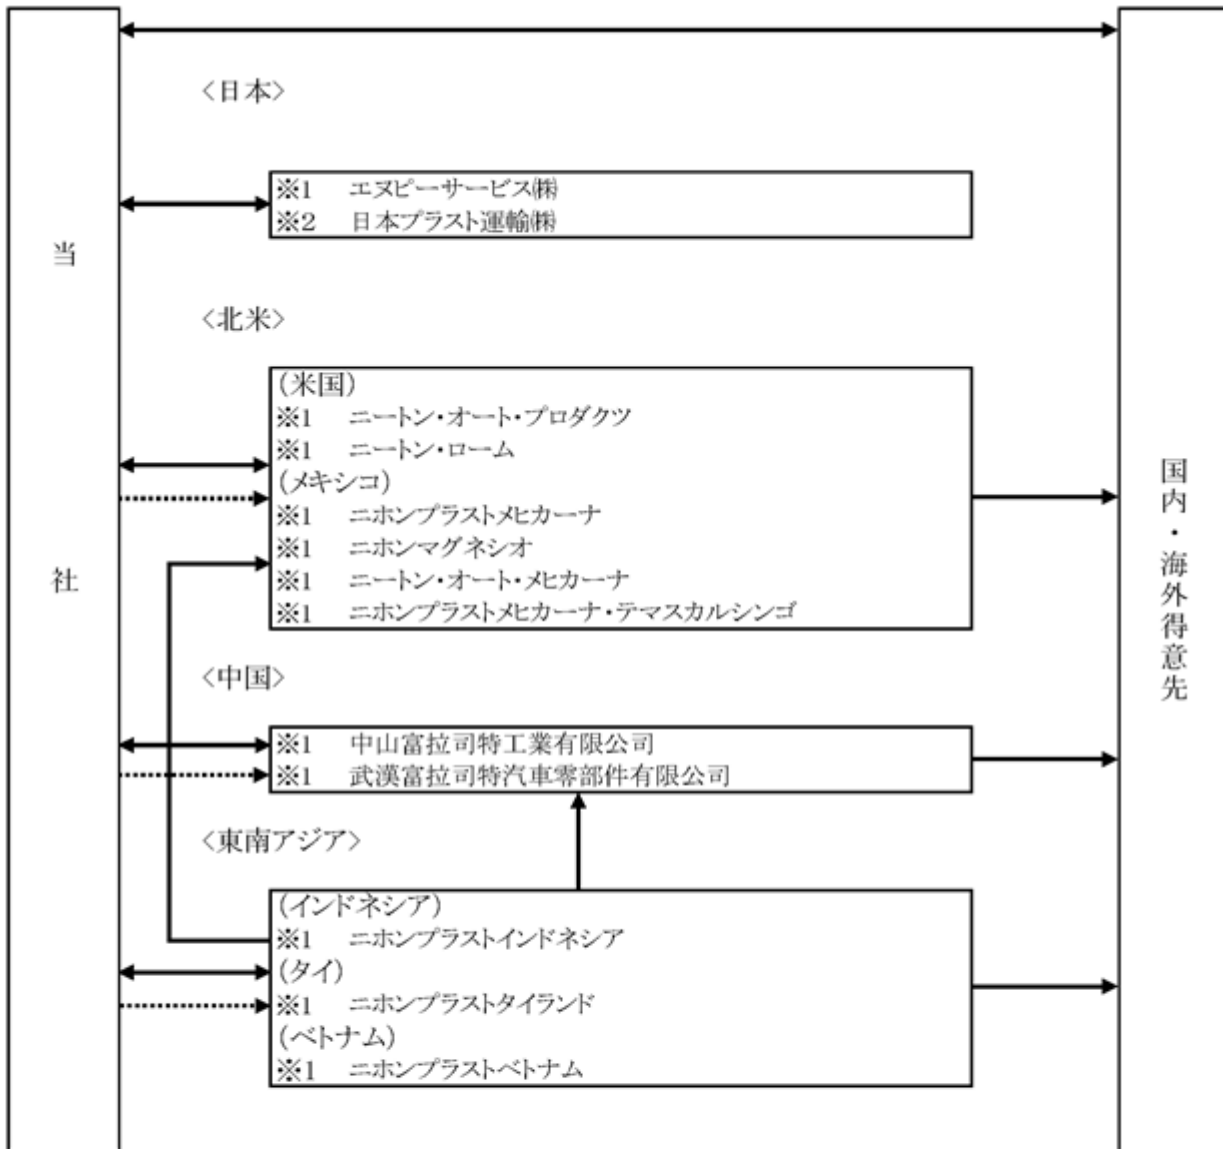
当

社

〈日本〉

※1　エヌピーサービス㈱
※2　日本プラスト運輸㈱

〈北米〉

(米国)
※1　ニートン・オート・プロダクツ
※1　ニートン・ローム
(メキシコ)
※1　ニホンプラストメヒカーナ
※1　ニホンマグネシオ
※1　ニートン・オート・メヒカーナ
※1　ニホンプラストメヒカーナ・テマスカルシンゴ

〈中国〉

※1　中山富拉司特工業有限公司
※1　武漢富拉司特汽車零部件有限公司

〈東南アジア〉

(インドネシア)
※1　ニホンプラストインドネシア
(タイ)
※1　ニホンプラストタイランド
(ベトナム)
※1　ニホンプラストベトナム

国内・海外得意先